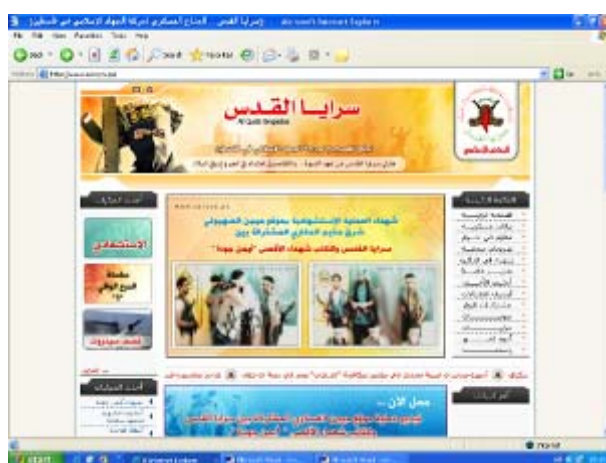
سرايا القدس .. الجناح العسكري لحركة الجهاد الإسلامي في فلسطين - Microsoft Internet Explorer

File Edit View Favorites Tools Help

Back Search Favorites

Address http://www.saraya.ps

Go

سرايا القدس

Al Quds Brigades

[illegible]

شهداء العملية الإستشهادية بموقع مجمع الصهيوني شرق خان يونس المشاركة بين

سرايا القدس والشهداء الأقصى "أيمن جودة"

الإستشهادي

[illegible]

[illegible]

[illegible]

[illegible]

Internet

start